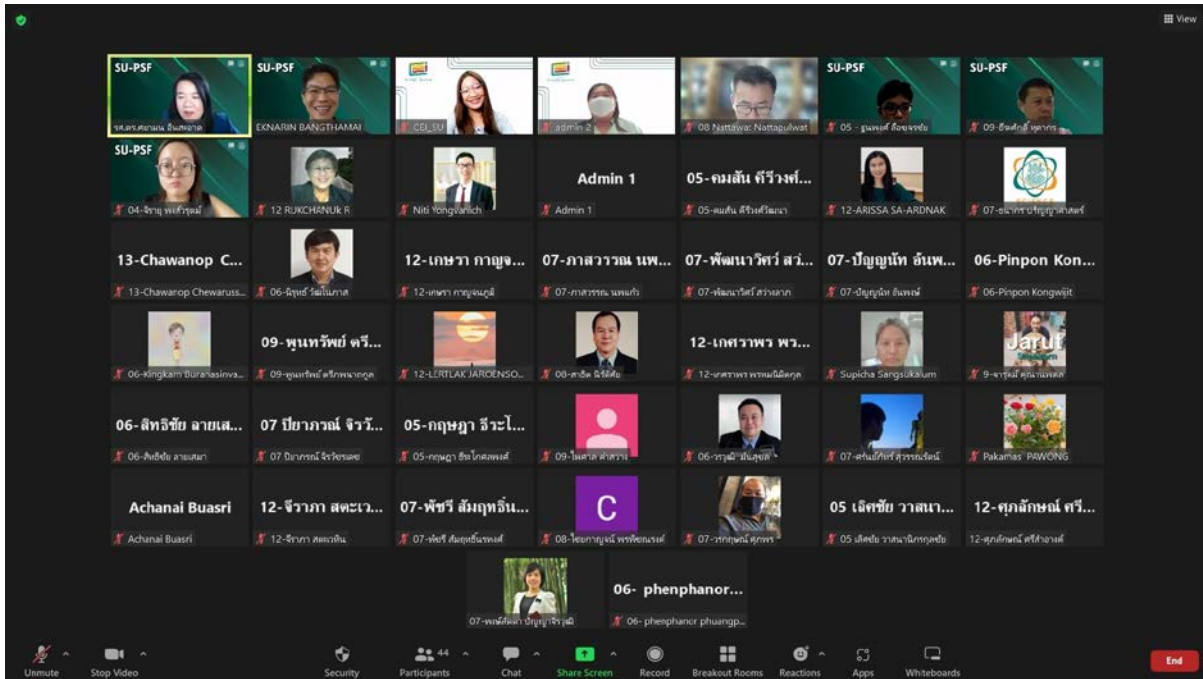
View

SU-PSF
รศ.ดร.ศยามน อินสะอาด

SU-PSF
EKNARIN BANGTHAMAI

CEI_SU

admin 2

08 Nattawat Nattapulwat

SU-PSF
05 - ธนพงศ์ ก้องจรชัย

SU-PSF
09-ธีรศักดิ์ หุตากร

SU-PSF
04-จิราย พงศ์วรุตม์

12 RUKCHANUk R

Niti Yongvanich

Admin 1
Admin 1

05-คมสัน คีรีวงศ์...
05-คมสัน คีรีวงศ์วัฒนา

12-ARISSA SA-ARDNAK

07-ธนากร ปริญญาศาสตร์

13-Chawanop C...
13-Chawanop Chewaruss...

06-นิรุทธ์ วัฒโนภาส

12-เกษรา กาญจ...
12-เกษรา กาญจนภูมิ

07-ภาสวรรณ นพ...
07-ภาสวรรณ นพแก้ว

07-พัฒนาวิศว์ สว่...
07-พัฒนาวิศว์ สว่างลาภ

07-ปัญญนัท อันพ...
07-ปัญญนัท อันพงษ์

06-Pinpon Kon...
06-Pinpon Kongwijit

06-Klingkam Buranasinva...

09-พูนทรัพย์ ตรี...
09-พูนทรัพย์ ตรีพหนากุล

12-LERTLAK JAROENSO...

08-สาธิต นิรัติศัย

12-เกศราพร พร...
12-เกศราพร พรหมนิมิตกุล

Supicha Sangsukalum

Jarut
9-จารุตม์ คุณานิมิตร

06-สิทธิชัย ลายเส...
06-สิทธิชัย ลายเสมา

07 ปิยาภรณ์ จิรวั...
07 ปิยาภรณ์ จิรวัชรเดช

05-กฤษฎา ธีระโ...
05-กฤษฎา ธีระโกศลพงศ์

09-ไพศาล คำสว่าง

06-วรวุฒิ มั่นสุขผล

07-ศรันย์ภัทร์ สุวรรณรัตน์

Pakamas PAWONG

Achanai Buasri
Achanai Buasri

12-จิราภา สตะเว...
12-จิราภา สตะเวทิน

07-พัชรี สัมฤทธิ์...
07-พัชรี สัมฤทธิ์นรเทศ

C
08-ไชยภาญุมณี พรพิชณรงค์

07-วรกฤษณ์ ศุภพร

05 เลิศชัย วาสนา...
05 เลิศชัย วาสนามิตรกุลชัย

12-ศุภลักษณ์ ศรี...
12-ศุภลักษณ์ ศรีลำดวนห์

07-พงษ์ลดา ปัญญาจิรวุฒิ

06- phenphanor...
06- phenphanor phuangp...

Unmute
Stop Video
Security
44
Participants
Chat
Share Screen
Record
Breakout Rooms
Reactions
Apps
Whiteboards
End